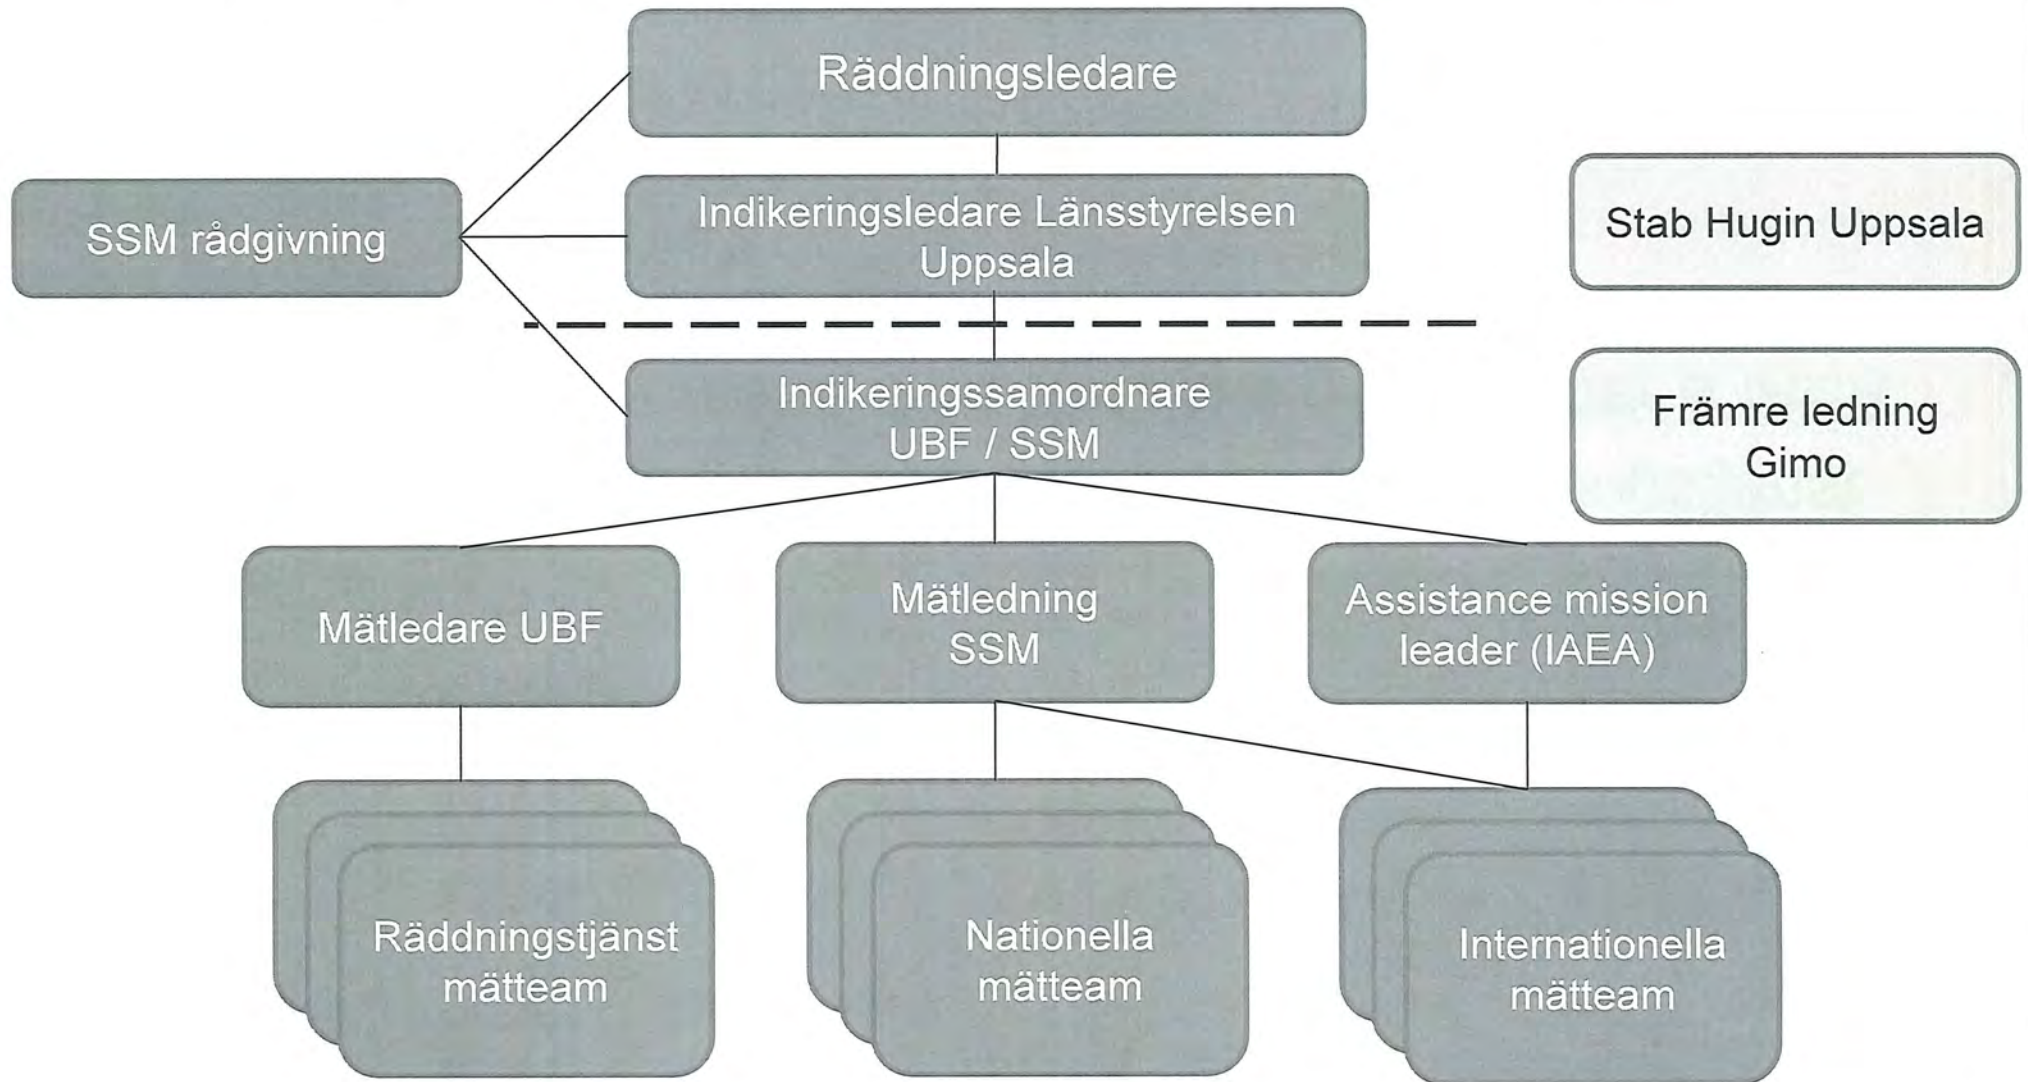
Räddningsledare

SSM rådgivning

Indikeringsledare Länsstyrelsen Uppsala

Stab Hugin Uppsala

Indikeringssamordnare UBF / SSM

Främre ledning Gimo

Mätledare UBF

Mätledning SSM

Assistance mission leader (IAEA)

Räddningstjänst mätteam

Nationella mätteam

Internationella mätteam